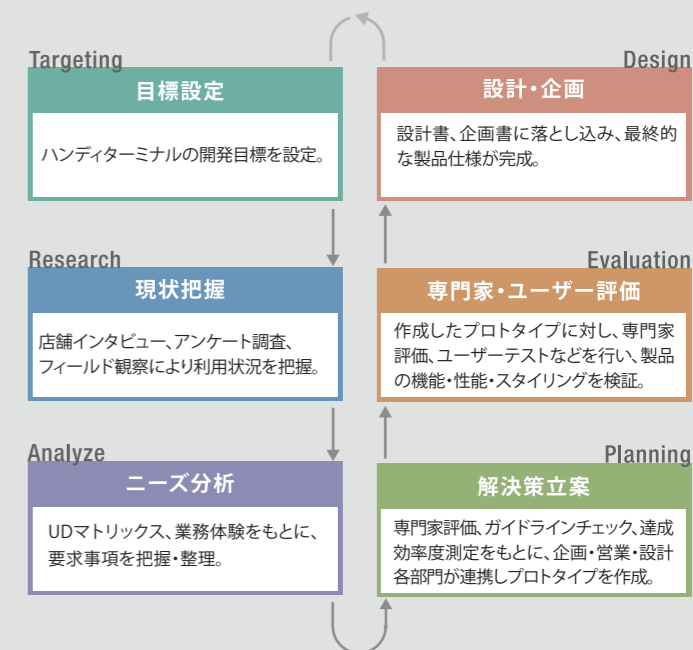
Targeting
目標設定
ハンディターミナルの開発目標を設定。

Research
現状把握
店舗インタビュー、アンケート調査、フィールド観察により利用状況を把握。

Analyze
ニーズ分析
UDマトリックス、業務体験をもとに、要求事項を把握・整理。

Design
設計・企画
設計書、企画書に落とし込み、最終的な製品仕様が完成。

Evaluation
専門家・ユーザー評価
作成したプロトタイプに対し、専門家評価、ユーザーテストなどを行い、製品の機能・性能・スタイリングを検証。

Planning
解決策立案
専門家評価、ガイドラインチェック、達成効率度測定をもとに、企画・営業・設計各部門が連携しプロトタイプを作成。